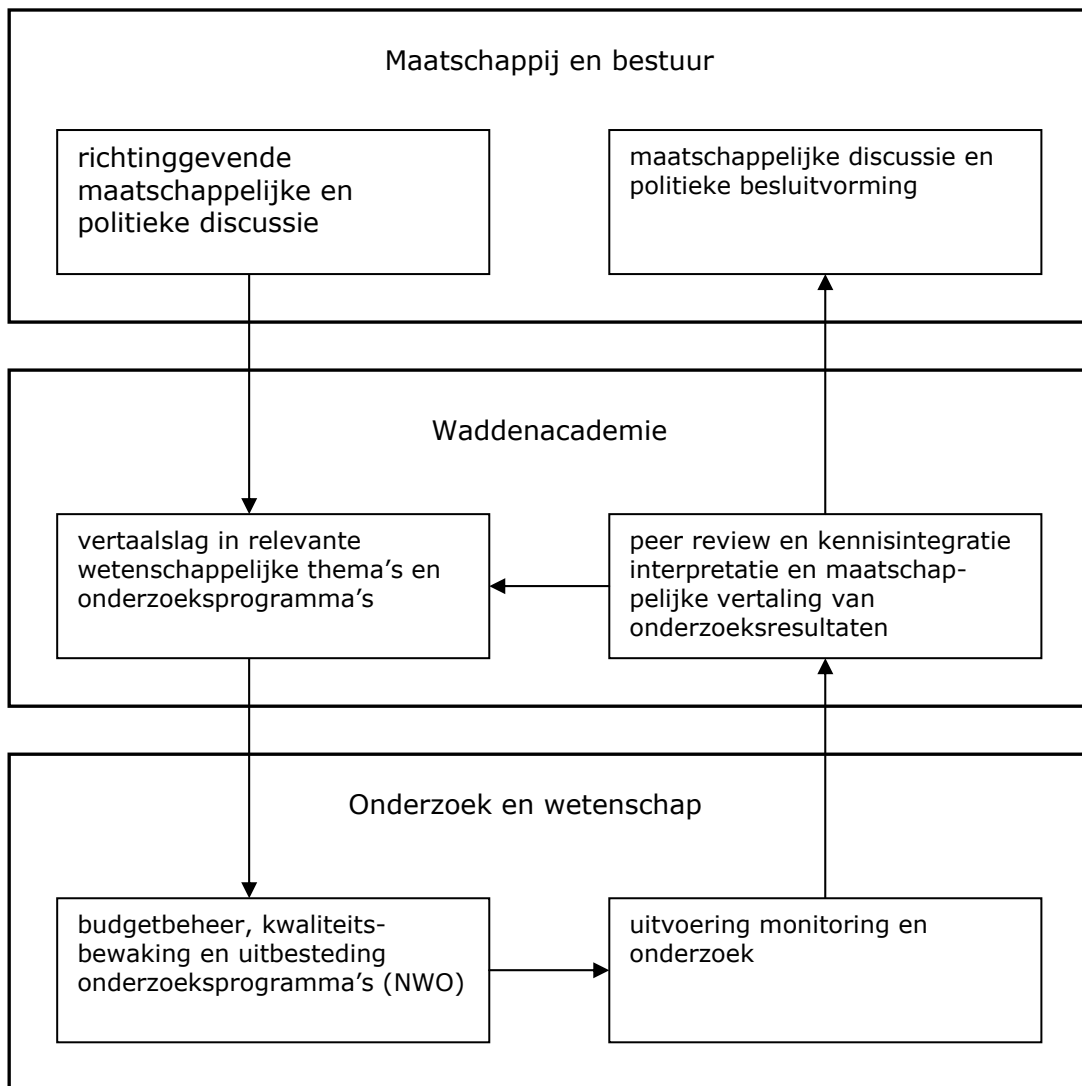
Maatschappij en bestuur

richtinggevende maatschappelijke en politieke discussie

maatschappelijke discussie en politieke besluitvorming

Waddenacademie

vertaalslag in relevante wetenschappelijke thema's en onderzoeksprogramma's

peer review en kennisintegratie interpretatie en maatschappelijke vertaling van onderzoeksresultaten

Onderzoek en wetenschap

budgetbeheer, kwaliteitsbewaking en uitbesteding onderzoeksprogramma's (NWO)

uitvoering monitoring en onderzoek